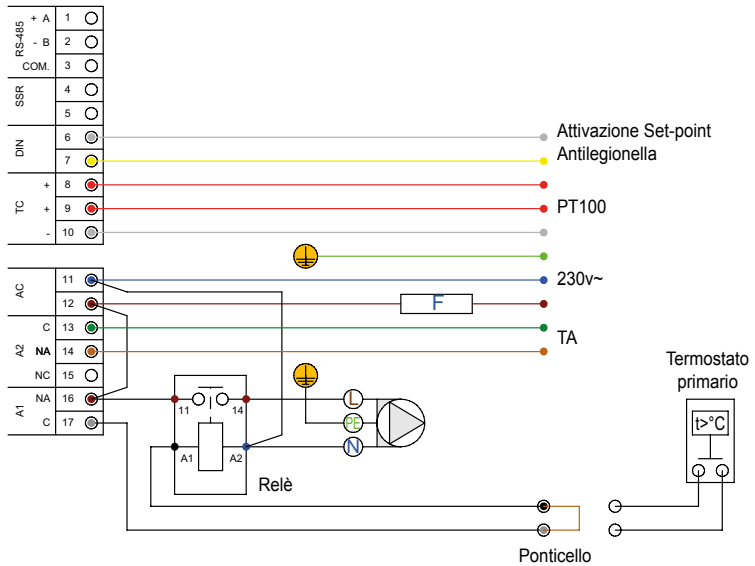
RS-485
+ A 1
- B 2
COM. 3
SSR 4
5
DIN 6
7
TC + 8
+ 9
- 10
AC 11
12
A2 C 13
NA 14
NC 15
A1 NA 16
C 17

Attivazione Set-point Antilegionella
PT100
230v~
F
TA
11 14
A1 A2
Relè
L
PE
N
Termostato primario
t>°C
Ponticello